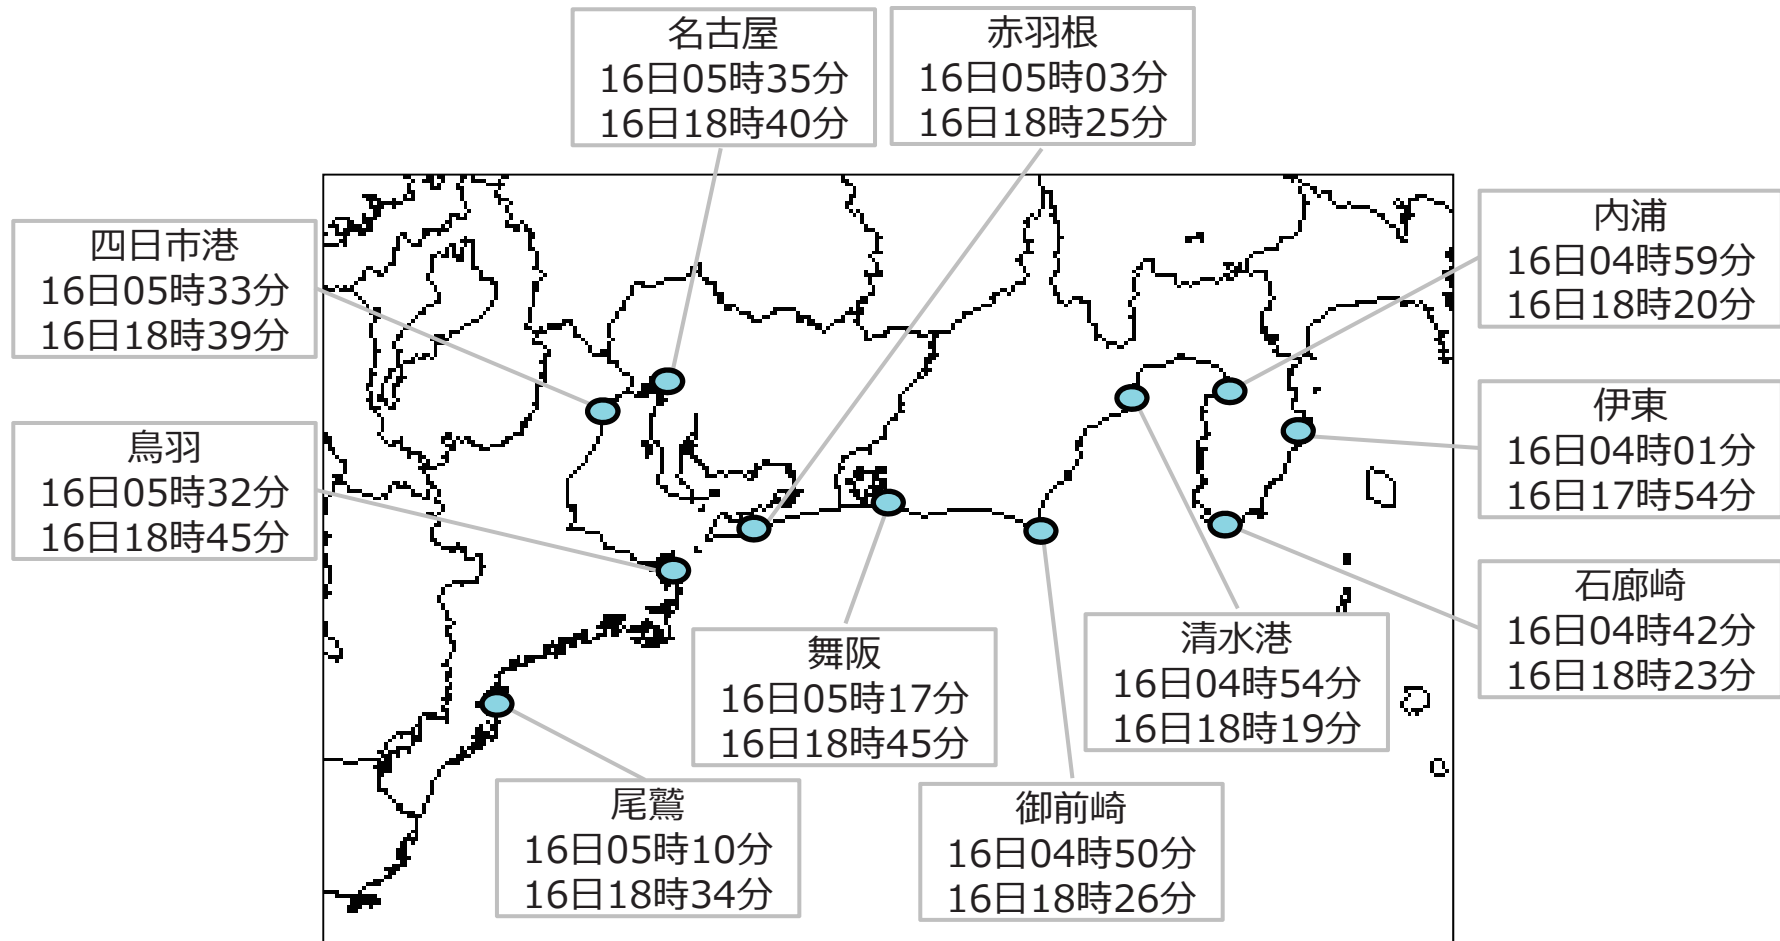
名古屋
16日05時35分
16日18時40分

赤羽根
16日05時03分
16日18時25分

四日市港
16日05時33分
16日18時39分

内浦
16日04時59分
16日18時20分

伊東
16日04時01分
16日17時54分

鳥羽
16日05時32分
16日18時45分

石廊崎
16日04時42分
16日18時23分

清水港
16日04時54分
16日18時19分

舞阪
16日05時17分
16日18時45分

尾鷲
16日05時10分
16日18時34分

御前崎
16日04時50分
16日18時26分